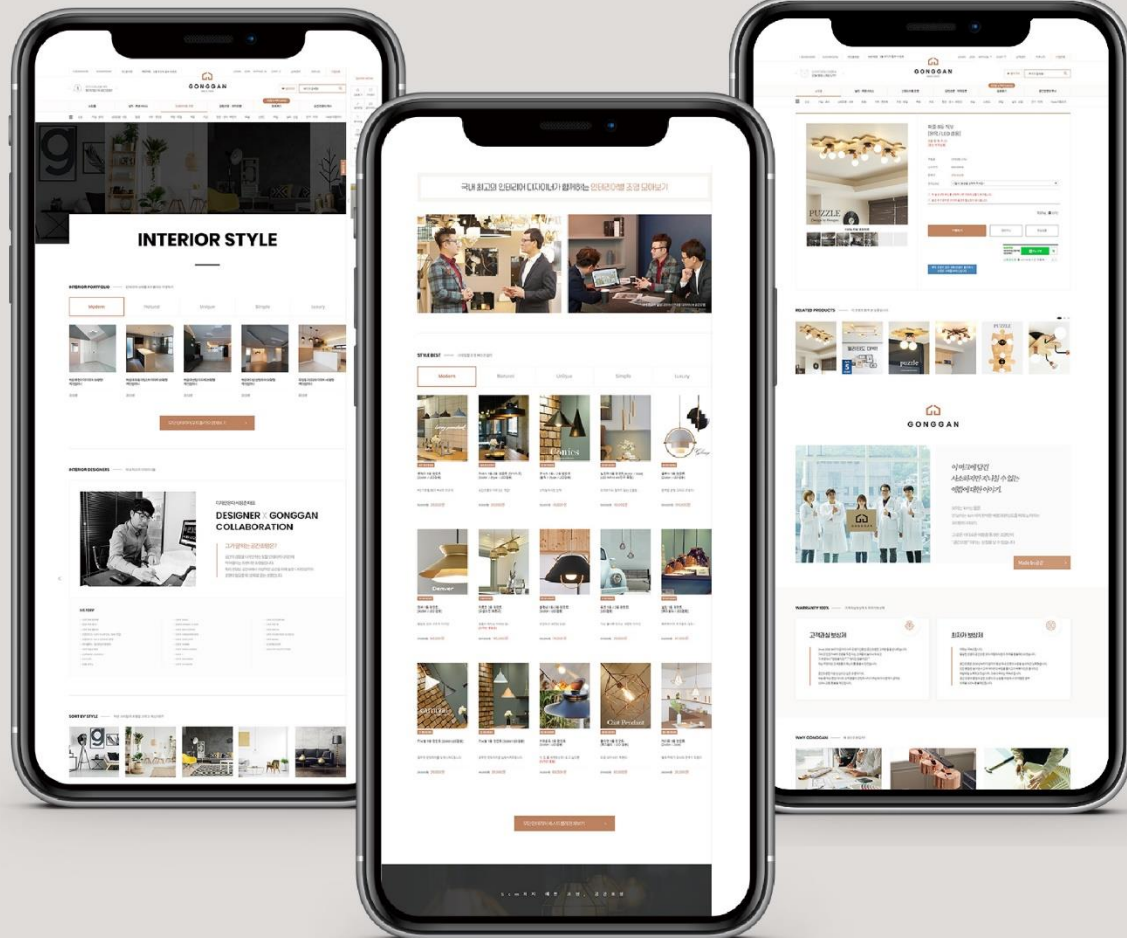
GONGGAN

INTERIOR STYLE

INTERIOR PORTFOLIO

Modern Natural Unique Simple Luxury

INTERIOR DESIGNERS

DESIGNER X GONGGAN COLLABORATION

SORT BY STYLE

국내 최고의 인테리어 디자이너가 함께하는 인테리어별 조명 모아보기

STYLE BEST

Modern Natural Unique Simple Luxury

Comics

Denver

CATCHER

Cist Pendant

GONGGAN

PUZZLE

RELATED PRODUCTS

puzzle

PUZZLE

GONGGAN

WARRANTY 100%

고객과실 보상제

최저가 보상제

WHY GONGGAN